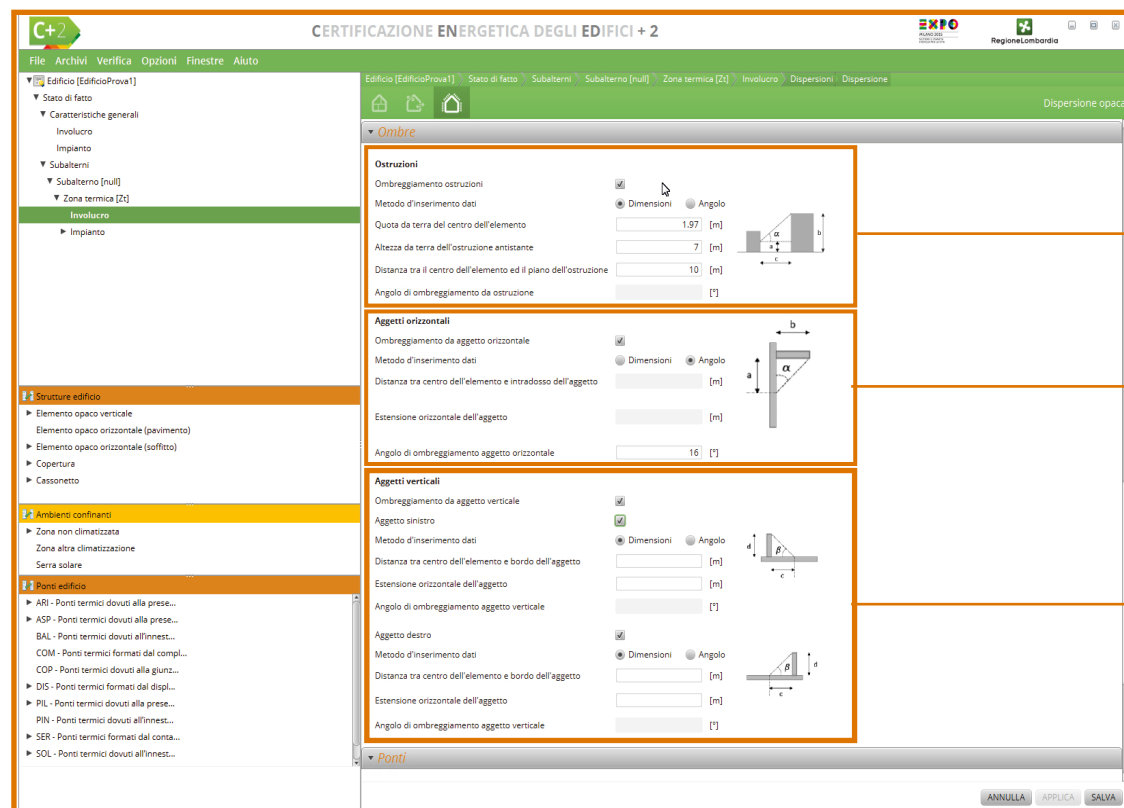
C+2

CERTIFICAZIONE ENERGETICA DEGLI EDIFICI + 2

EXPO MILANO 2015

RegioneLombardia

File Archivi Verifica Opzioni Finestre Aiuto

Edificio [EdificioProva1]
Stato di fatto
Caratteristiche generali
Involucro
Impianto
Subalterni
Subalterno [null]
Zona termica [Zt]
Involucro
Impianto

Strutture edificio
Elemento opaco verticale
Elemento opaco orizzontale (pavimento)
Elemento opaco orizzontale (soffitto)
Copertura
Cassonetto

Ambienti confinanti
Zona non climatizzata
Zona altra climatizzazione
Serra solare

Ponti edificio
ARI - Ponti termici dovuti alla prese...
ASP - Ponti termici dovuti alla prese...
BAL - Ponti termici dovuti all'innest...
COM - Ponti termici formati dal compl...
COP - Ponti termici dovuti alla giunz...
DIS - Ponti termici formati dal displ...
PIL - Ponti termici dovuti alla prese...
PIN - Ponti termici dovuti all'innest...
SER - Ponti termici formati dal conta...
SOL - Ponti termici dovuti all'innest...

Edificio [EdificioProva1] Stato di fatto Subalterni Subalterno [null] Zona termica [Zt] Involucro Dispersioni Dispersione

Dispersione opaca

Ombre

Ostruzioni
Ombreggiamento ostruzioni
Metodo d'inserimento dati Dimensioni Angolo
Quota da terra del centro dell'elemento 1.97 [m]
Altezza da terra dell'ostruzione antistante 7 [m]
Distanza tra il centro dell'elemento ed il piano dell'ostruzione 10 [m]
Angolo di ombreggiamento da ostruzione [°]

Aggetti orizzontali
Ombreggiamento da aggetto orizzontale
Metodo d'inserimento dati Dimensioni Angolo
Distanza tra centro dell'elemento e intradosso dell'aggetto [m]
Estensione orizzontale dell'aggetto [m]
Angolo di ombreggiamento aggetto orizzontale 16 [°]

Aggetti verticali
Ombreggiamento da aggetto verticale
Aggetto sinistro
Metodo d'inserimento dati Dimensioni Angolo
Distanza tra centro dell'elemento e bordo dell'aggetto [m]
Estensione orizzontale dell'aggetto [m]
Angolo di ombreggiamento aggetto verticale [°]
Aggetto destro
Metodo d'inserimento dati Dimensioni Angolo
Distanza tra centro dell'elemento e bordo dell'aggetto [m]
Estensione orizzontale dell'aggetto [m]
Angolo di ombreggiamento aggetto verticale [°]

Ponti

ANNULLA APPLICA SALVA